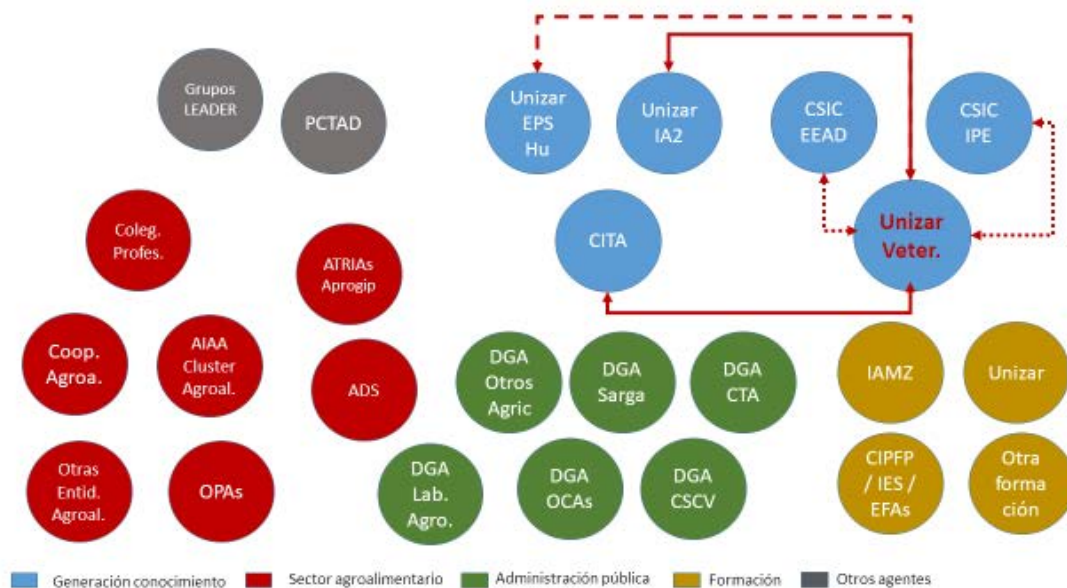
Grupos LEADER

PCTAD

Unizar EPS Hu

Unizar IA2

CSIC EEAD

CSIC IPE

CITA

Unizar Veter.

Coleg. Profes.

ATRIAs Aprogip

Coop. Agroa.

AIAA Cluster Agroal.

ADS

Otras Entid. Agroal.

OPAs

DGA Otros Agric

DGA Sarga

DGA CTA

DGA Lab. Agro.

DGA OCAs

DGA CSCV

IAMZ

Unizar

CIPFP / IES / EFAs

Otra formación

Generación conocimiento
Sector agroalimentario
Administración pública
Formación
Otros agentes